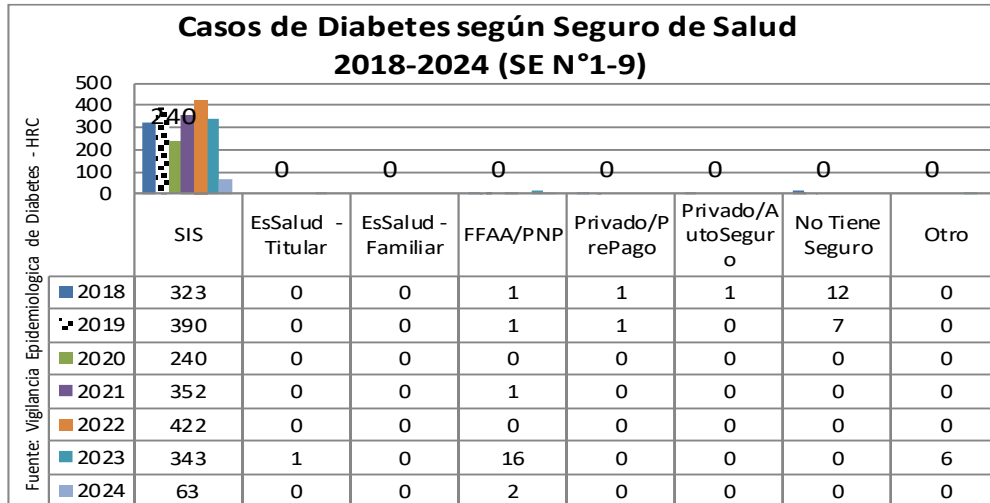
Casos de Diabetes según Seguro de Salud
2018-2024 (SE N°1-9)

500
400
300
200
100
0

240
0 0 0 0 0 0 0

Fuente: Vigilancia Epidemiologica de Diabetes - HRC

| | SIS | EsSalud - Titular | EsSalud - Familiar | FFAA/PNP | Privado/PrePago | Privado/AutoSeguro | No Tiene Seguro | Otro |
|---|---|---|---|---|---|---|---|---|
| 2018 | 323 | 0 | 0 | 1 | 1 | 1 | 12 | 0 |
| 2019 | 390 | 0 | 0 | 1 | 1 | 0 | 7 | 0 |
| 2020 | 240 | 0 | 0 | 0 | 0 | 0 | 0 | 0 |
| 2021 | 352 | 0 | 0 | 1 | 0 | 0 | 0 | 0 |
| 2022 | 422 | 0 | 0 | 0 | 0 | 0 | 0 | 0 |
| 2023 | 343 | 1 | 0 | 16 | 0 | 0 | 0 | 6 |
| 2024 | 63 | 0 | 0 | 2 | 0 | 0 | 0 | 0 |